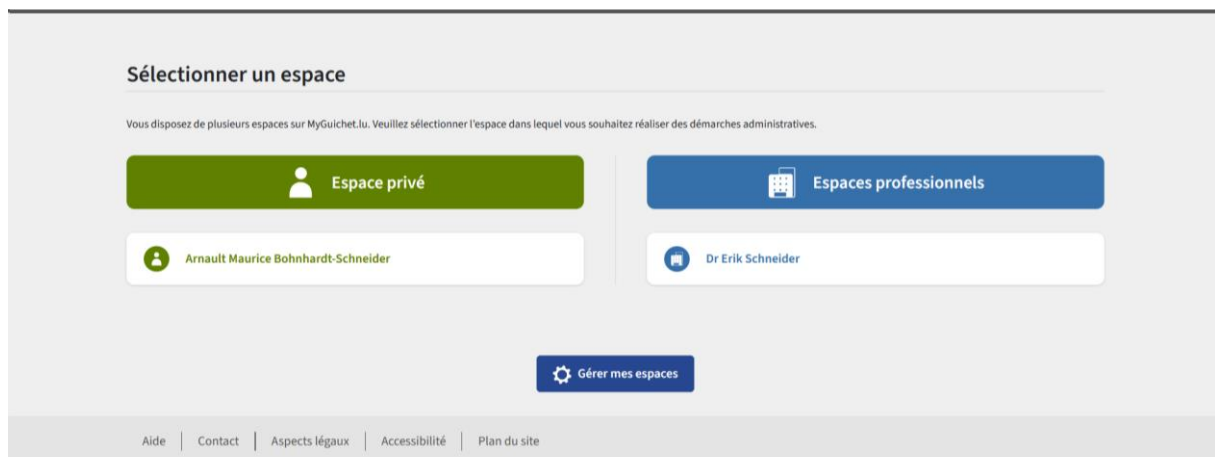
Sélectionner un espace

Vous disposez de plusieurs espaces sur MyGuichet.lu. Veuillez sélectionner l'espace dans lequel vous souhaitez réaliser des démarches administratives.

Espace privé

Espaces professionnels

Arnault Maurice Bohnhardt-Schneider

Dr Erik Schneider

Gérer mes espaces

Aide | Contact | Aspects légaux | Accessibilité | Plan du site